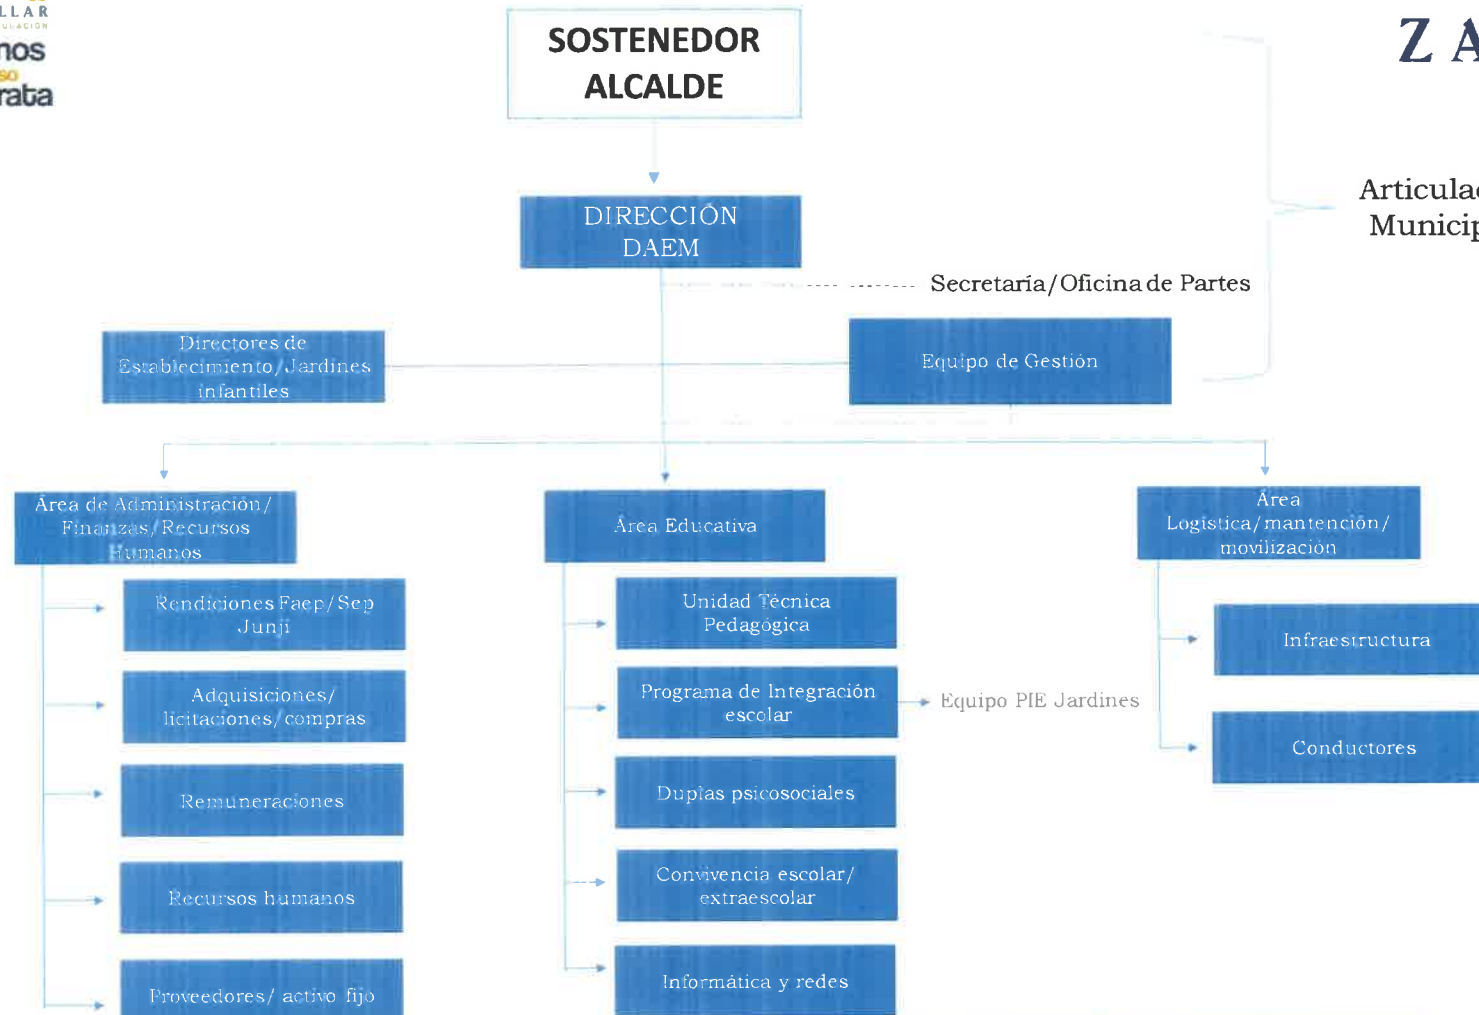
LLAR
nos
so
rata

SOSTENEDOR ALCALDE

Z A

DIRECCIÓN DAEM

Articula
Municip

Secretaría/Oficina de Partes

Directores de Establecimiento/Jardines infantiles

Equipo de Gestión

Área de Administración/ Finanzas/Recursos Humanos

Rendiciones Faep/Sep Junji

Adquisiciones/ licitaciones/compras

Remuneraciones

Recursos humanos

Proveedores/ activo fijo

Área Educativa

Unidad Técnica Pedagógica

Programa de Integración escolar

Equipo PIE Jardines

Duplas psicosociales

Convivencia escolar/ extraescolar

Informática y redes

Área Logística/mantención/ movilización

Infraestructura

Conductores